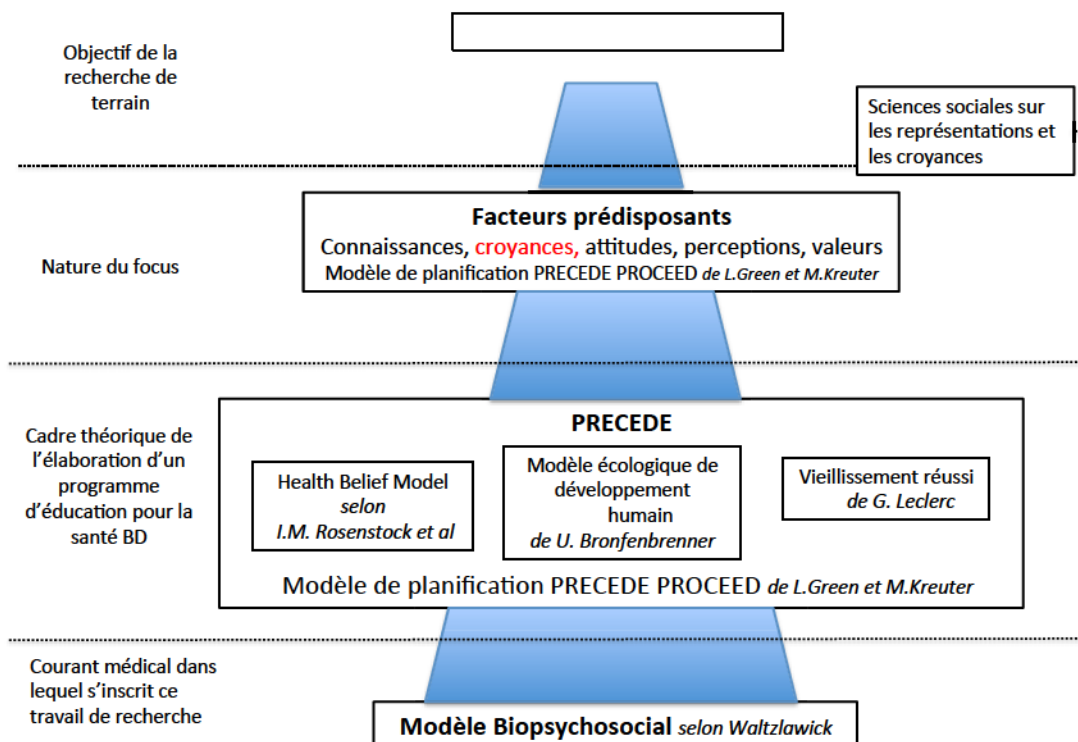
Objectif de la recherche de terrain

Sciences sociales sur les représentations et les croyances

Facteurs prédisposants
Connaissances, croyances, attitudes, perceptions, valeurs
Modèle de planification PRECEDE PROCEED *de L.Green et M.Kreuter*

Nature du focus

Cadre théorique de l'élaboration d'un programme d'éducation pour la santé BD

PRECEDE

Health Belief Model *selon* *I.M. Rosenstock et al*

Modèle écologique de développement humain *de U. Bronfenbrenner*

Vieillissement réussi *de G. Leclerc*

Modèle de planification PRECEDE PROCEED *de L.Green et M.Kreuter*

Courant médical dans lequel s'inscrit ce travail de recherche

Modèle Biopsychosocial *selon Waltzlawick*